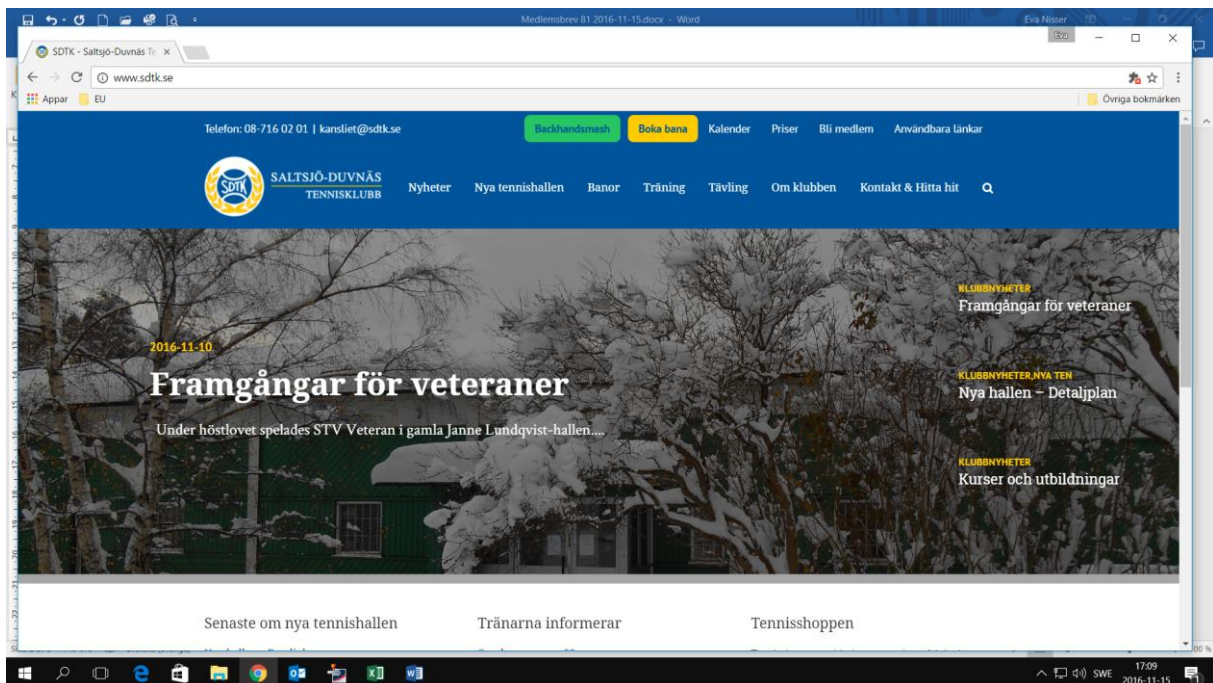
Medlemsbrev 81 2016-11-15.docx - Word

Eva Nisser

SDTK - Saltsjö-Duvnäs Te ×

www.sdtk.se

Appar EU

Övriga bokmärken

Telefon: 08-716 02 01 | kansliet@sdtk.se

Backhandsmash Boka bana Kalender Priser Bli medlem Användbara länkar

SDTK SALTSJÖ-DUVNÄS TENNISKLUBB

Nyheter Nya tennishallen Banor Träning Tävling Om klubben Kontakt & Hitta hit

2016-11-10

Framgångar för veteraner

Under höstlovet spelades STV Veteran i gamla Janne Lundqvist-hallen....

KLUBBNYHETER
Framgångar för veteraner

KLUBBNYHETER,NYA TEN
Nya hallen – Detaljplan

KLUBBNYHETER
Kurser och utbildningar

Senaste om nya tennishallen

Tränarna informerar

Tennisshoppen

SWE 17:09 2016-11-15